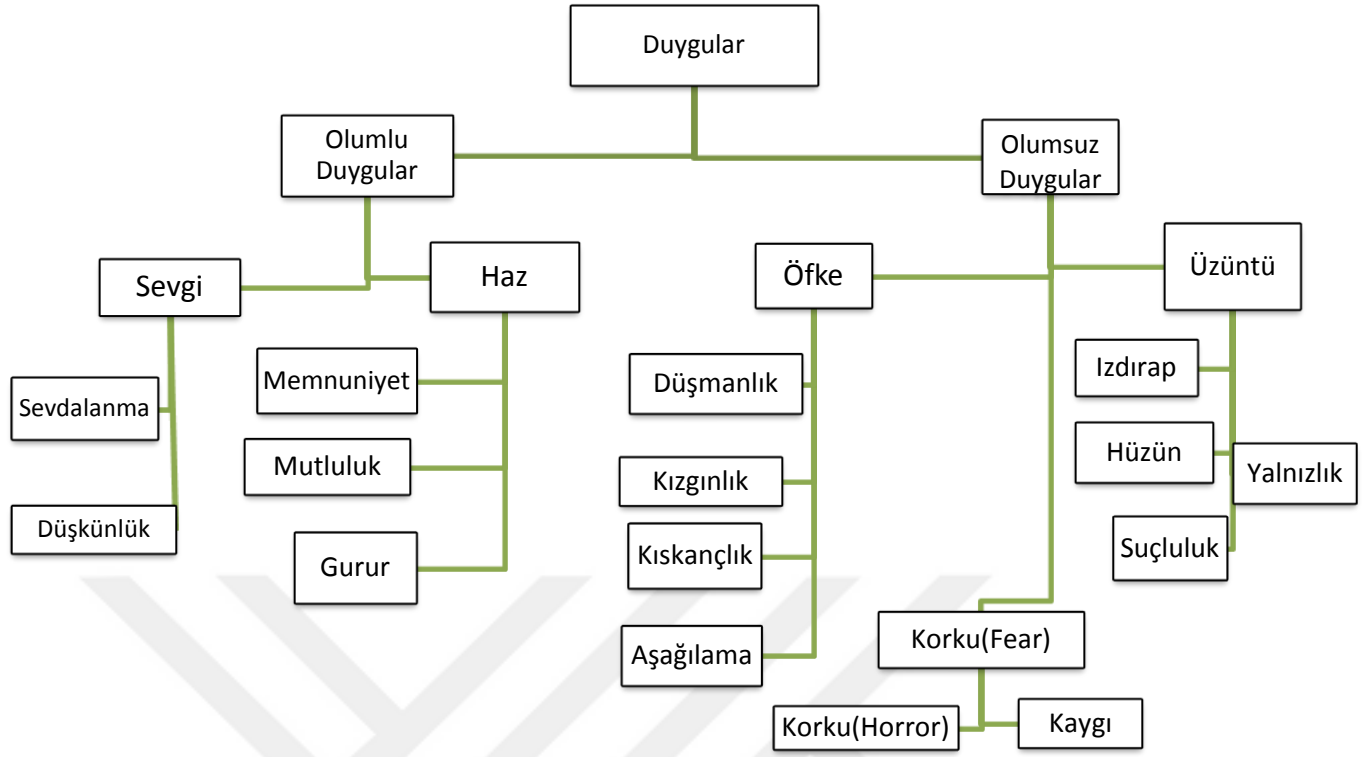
Duygular

Olumlu Duygular

Olumsuz Duygular

Sevgi

Haz

Öfke

Üzüntü

Sevdalanma

Düşkünlük

Memnuniyet

Mutluluk

Gurur

Düşmanlık

Kızgınlık

Kıskançlık

Aşağılama

Izdırap

Hüzün

Yalnızlık

Suçluluk

Korku(Fear)

Korku(Horror)

Kaygı